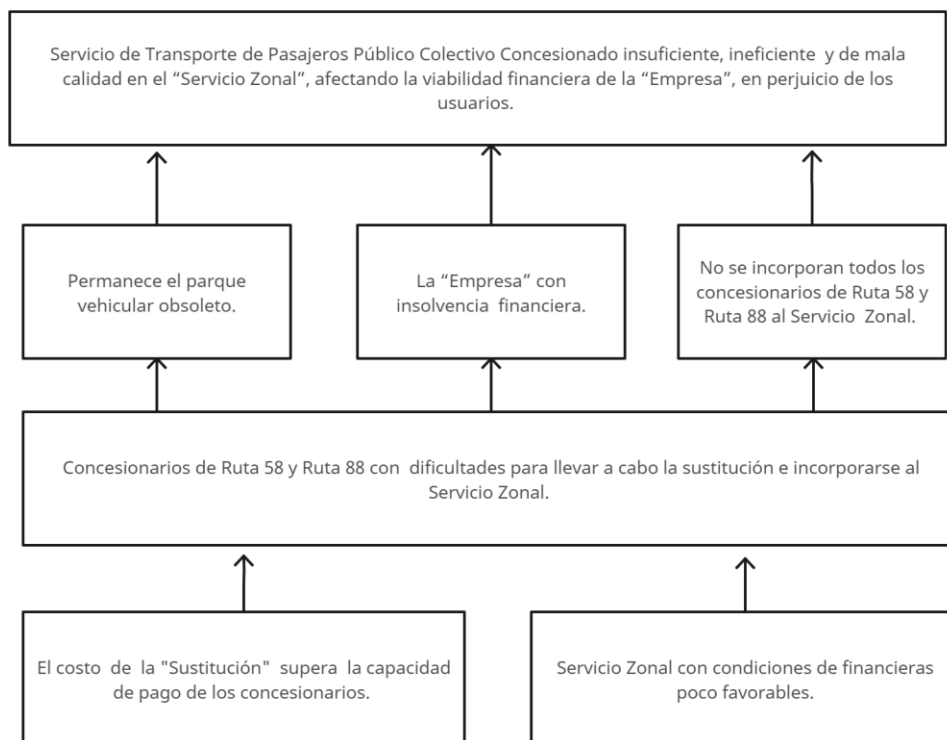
Servicio de Transporte de Pasajeros Público Colectivo Concesionado insuficiente, ineficiente y de mala calidad en el “Servicio Zonal”, afectando la viabilidad financiera de la “Empresa”, en perjuicio de los usuarios.

Permanece el parque vehicular obsoleto.

La “Empresa” con insolvencia financiera.

No se incorporan todos los concesionarios de Ruta 58 y Ruta 88 al Servicio Zonal.

Concesionarios de Ruta 58 y Ruta 88 con dificultades para llevar a cabo la sustitución e incorporarse al Servicio Zonal.

El costo de la "Sustitución" supera la capacidad de pago de los concesionarios.

Servicio Zonal con condiciones de financieras poco favorables.